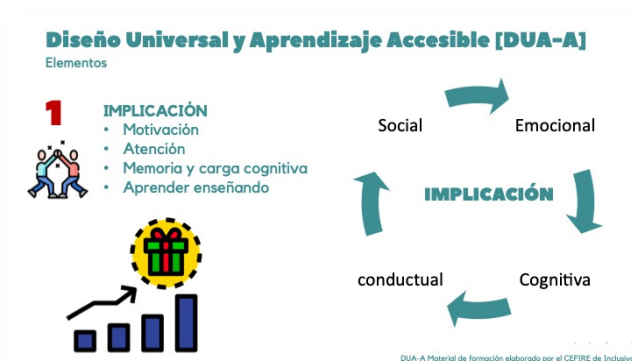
Diseño Universal y Aprendizaje Accesible [DUA-A]
Elementos

1

IMPLICACIÓN
• Motivación
• Atención
• Memoria y carga cognitiva
• Aprender enseñando

Social
Emocional
IMPLICACIÓN
conductual
Cognitiva

DUA-A Material de formación elaborado por el CEFIRE de Inclusiv